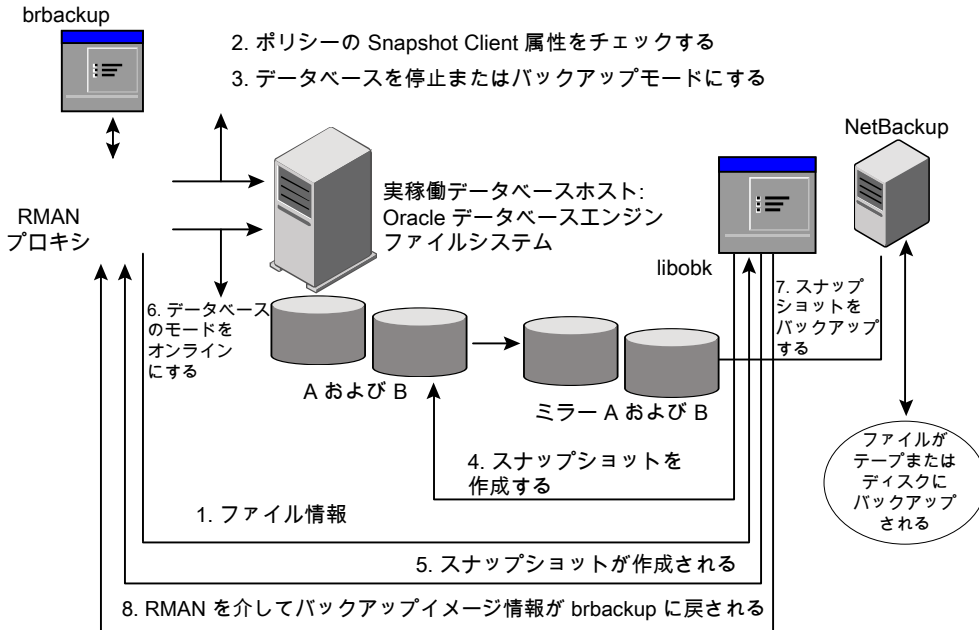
brbackup

2. ポリシーの Snapshot Client 属性をチェックする

3. データベースを停止またはバックアップモードにする

NetBackup

RMAN
プロキシ

実稼働データベースホスト:
Oracle データベースエンジン
ファイルシステム

libobk

6. データベースのモードをオンラインにする

7. スナップショットをバックアップする

A および B

ミラー A および B

4. スナップショットを作成する

ファイルがテープまたはディスクにバックアップされる

1. ファイル情報

5. スナップショットが作成される

8. RMAN を介してバックアップイメージ情報が brbackup に戻される